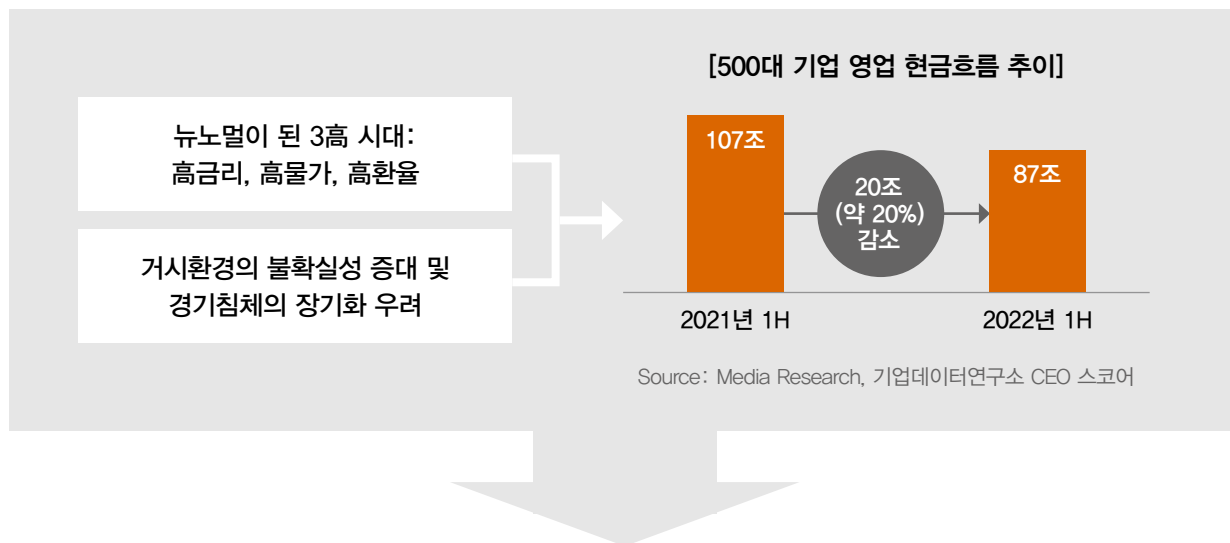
뉴노멀이 된 3高 시대:
高금리, 高물가, 高환율

거시환경의 불확실성 증대 및
경기침체의 장기화 우려

[500대 기업 영업 현금흐름 추이]

107조

20조
(약 20%)
감소

87조

2021년 1H

2022년 1H

Source: Media Research, 기업데이터연구소 CEO 스코어